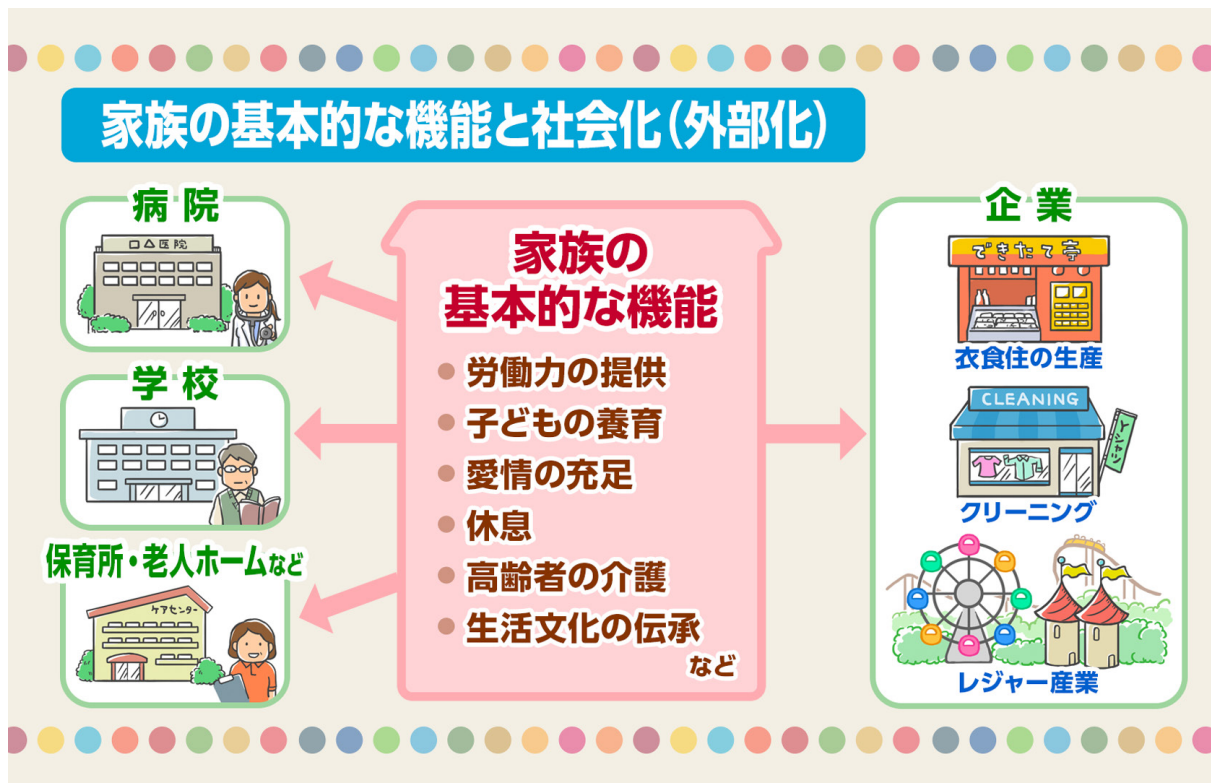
家族の基本的な機能と社会化（外部化）

病院

口△医院

学校

保育所・老人ホームなど

ケアセンター

家族の基本的な機能

● 労働力の提供
● 子どもの養育
● 愛情の充足
● 休息
● 高齢者の介護
● 生活文化の伝承

など

企業

できたて亭

衣食住の生産

CLEANING

Yシャツ

クリーニング

レジャー産業